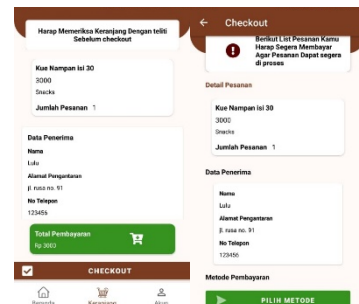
Harap Memeriksa Keranjang Dengan teliti Sebelum checkout

Kue Nampan isi 30
3000
Snacks
Jumlah Pesanan 1

Data Penerima
Nama
Lulu
Alamat Pengantaran
jl. rusa no. 91
No Telepon
123456

Total Pembayaran
Rp 3000

CHECKOUT

Beranda
Keranjang
Akun

Checkout

Berikut List Pesanan Kamu Harap Segera Membayar Agar Pesanan Dapat segera di proses

Detail Pesanan

Kue Nampan isi 30
3000
Snacks
Jumlah Pesanan 1

Data Penerima
Nama
Lulu
Alamat Pengantaran
jl. rusa no. 91
No Telepon
123456

Metode Pembayaran

PILIH METODE